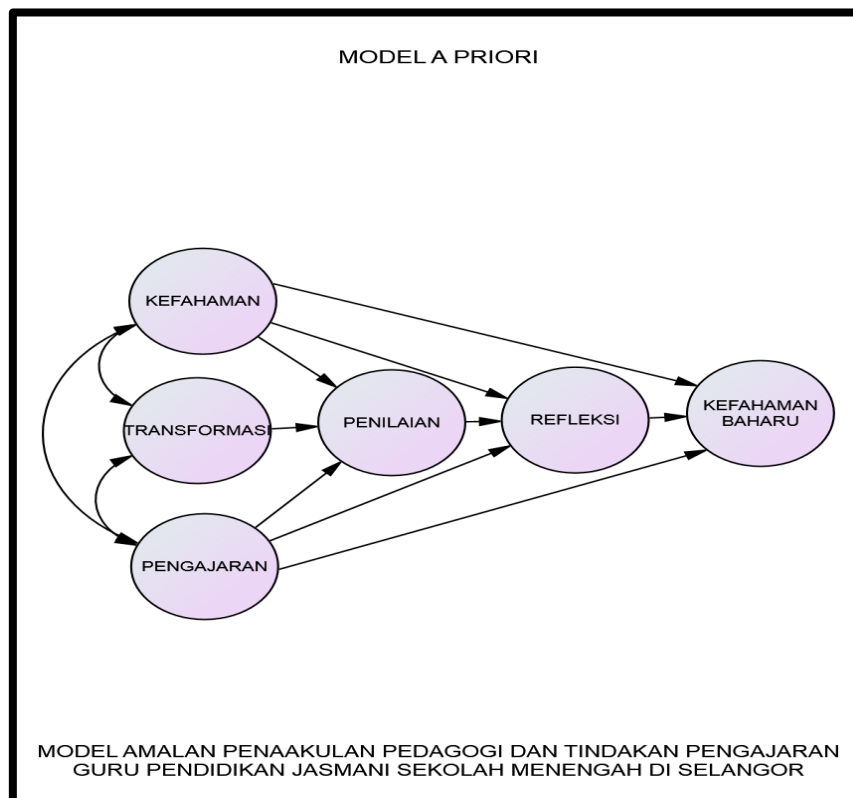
MODEL A PRIORI

KEFAHAMAN

TRANSFORMASI

PENGAJARAN

PENILAIAN

REFLEKSI

KEFAHAMAN BAHARU

MODEL AMALAN PENAAKULAN PEDAGOGI DAN TINDAKAN PENGAJARAN GURU PENDIDIKAN JASMANI SEKOLAH MENENGAH DI SELANGOR